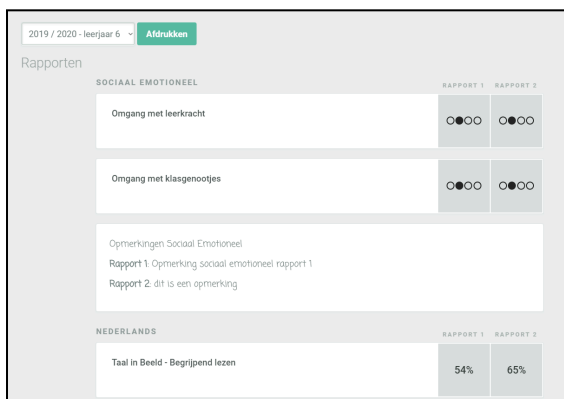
2019 / 2020 - leerjaar 6 ⌄ Afdrukken

Rapporten

SOCIAAL EMOTIONEEL

| | RAPPORT 1 | RAPPORT 2 |
|---|---|---|
| Omgang met leerkracht | ○●○○ | ○●○○ |
| Omgang met klasgenootjes | ○●○○ | ○●○○ |

Opmerkingen Sociaal Emotioneel

Rapport 1: Opmerking sociaal emotioneel rapport 1

Rapport 2: dit is een opmerking

NEDERLANDS

| | RAPPORT 1 | RAPPORT 2 |
|---|---|---|
| Taal in Beeld - Begrijpend lezen | 54% | 65% |